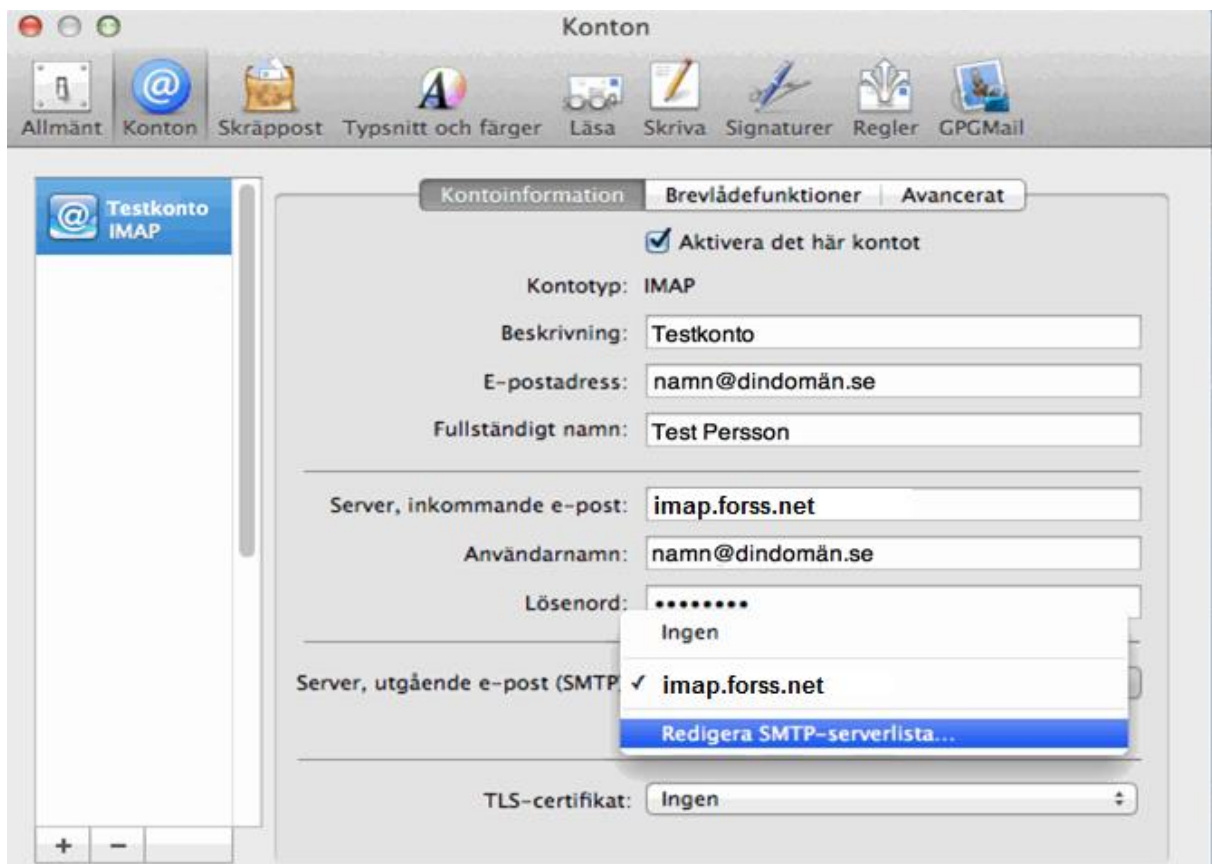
Konton

Allmänt Konton Skräppost Typsnitt och färger Läsa Skriva Signaturer Regler GPGMail

Testkonto
IMAP

Kontoinformation | Brevlådefunktioner | Avancerat

Aktivera det här kontot

Kontotyp: IMAP

Beskrivning: Testkonto

E-postadress: namn@dindomän.se

Fullständigt namn: Test Persson

Server, inkommande e-post: imap.forss.net

Användarnamn: namn@dindomän.se

Lösenord: ••••••••

Ingen

Server, utgående e-post (SMTP ✓ imap.forss.net

Redigera SMTP-serverlista...

TLS-certifikat: Ingen

+ −